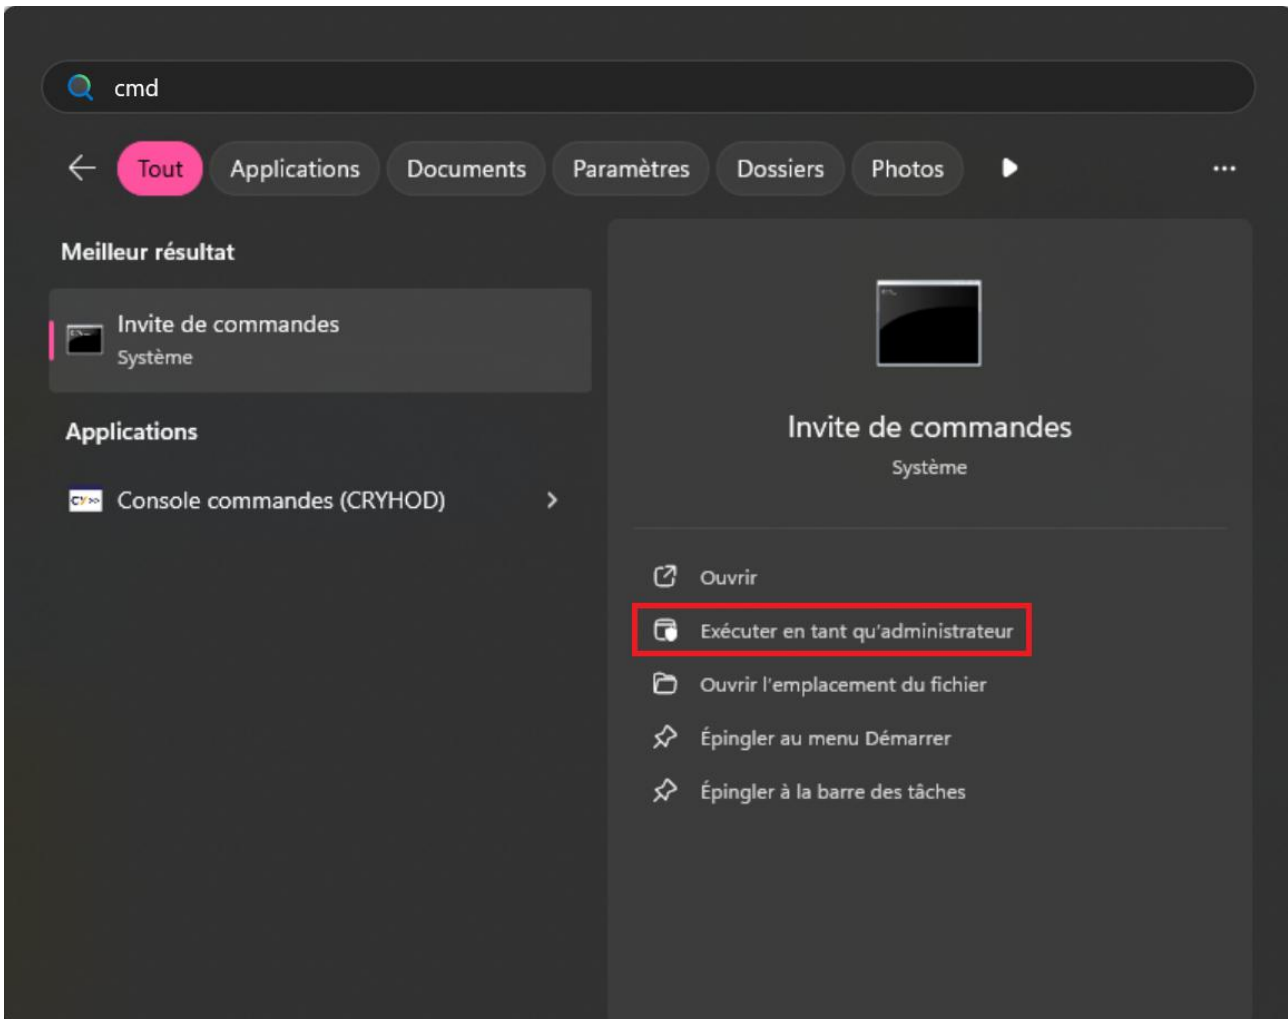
cmd

Tout
Applications
Documents
Paramètres
Dossiers
Photos
...

Meilleur résultat

Invite de commandes
Système

Applications

Console commandes (CRYHOD)

Invite de commandes
Système

Ouvrir
Exécuter en tant qu'administrateur
Ouvrir l'emplacement du fichier
Épingler au menu Démarrer
Épingler à la barre des tâches